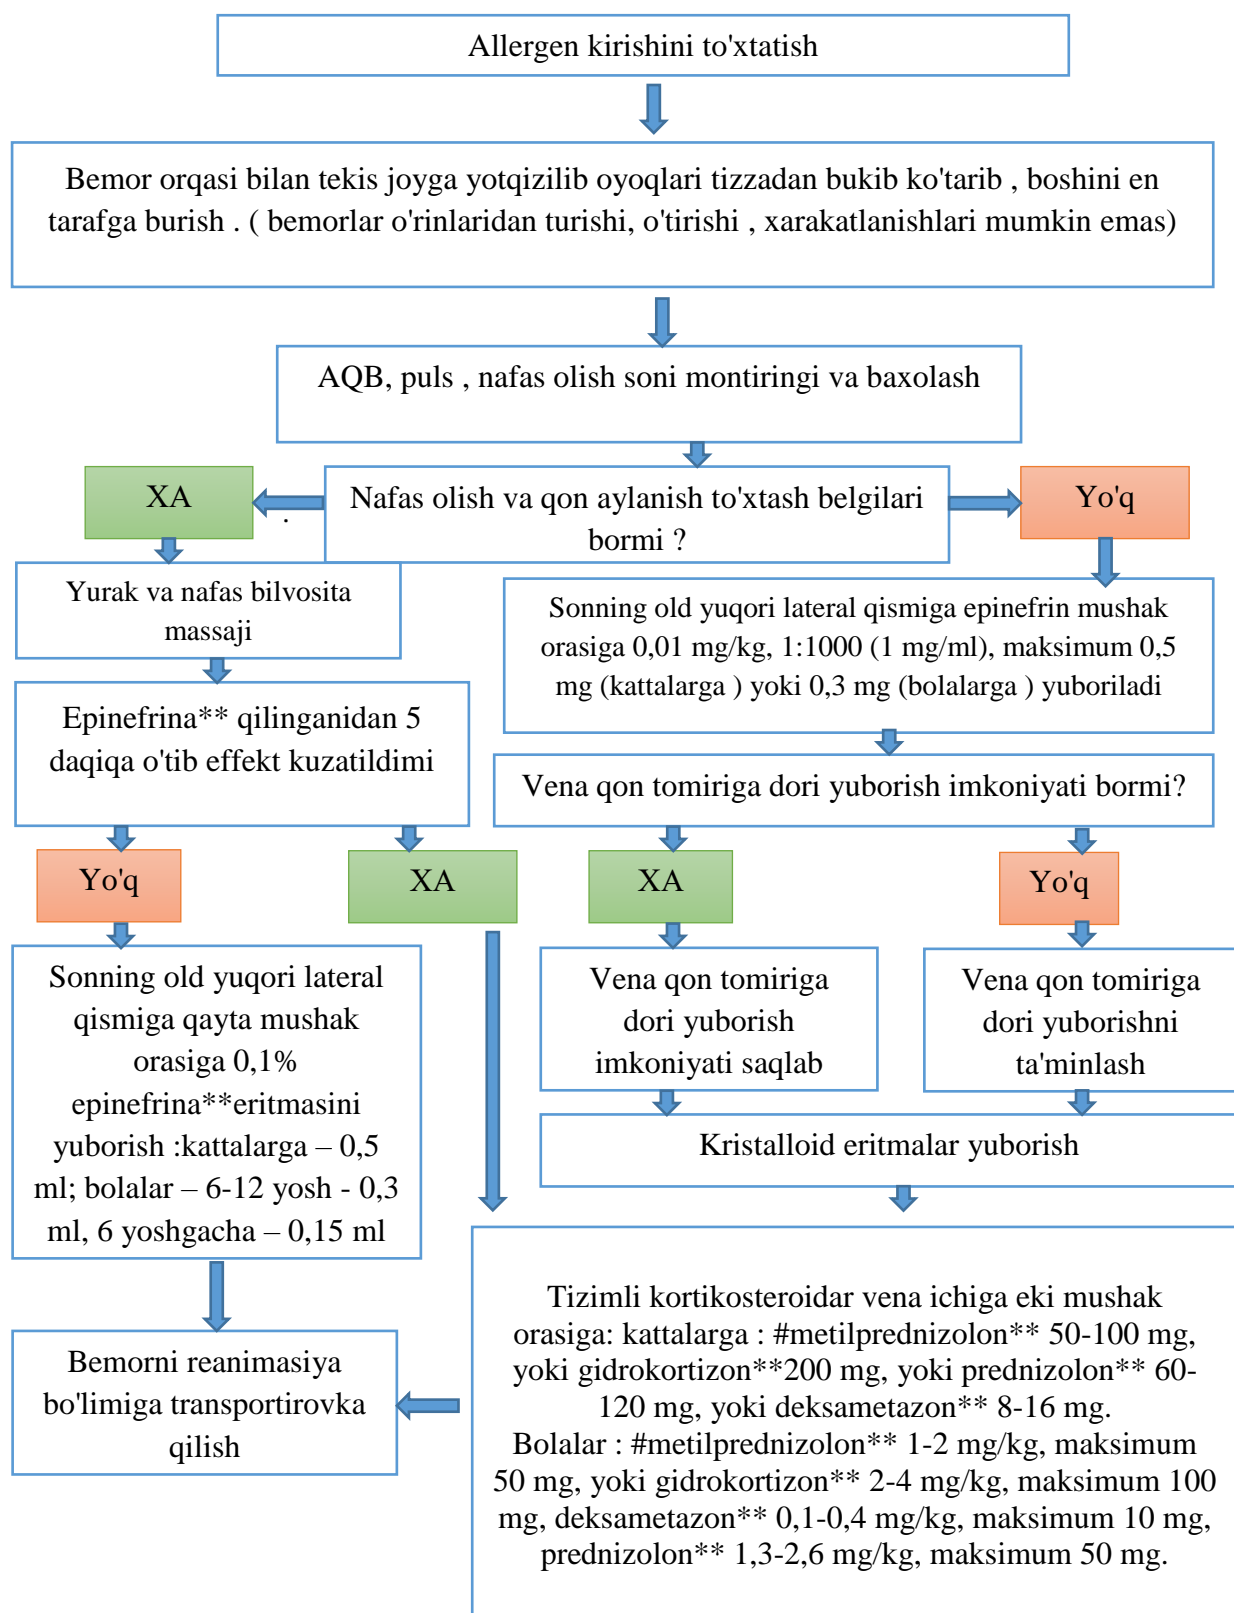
Allergen kirishini to'xtatish

Bemor orqasi bilan tekis joyga yotqizilib oyoqlari tizzadan bukib ko'tarib , boshini en tarafga burish . ( bemorlar o'rinlaridan turishi, o'tirishi , xarakatlanishlari mumkin emas)

AQB, puls , nafas olish soni montiringi va baxolash

XA

Nafas olish va qon aylanish to'xtash belgilari bormi ?

Yo'q

Yurak va nafas bilvosita massaji

Sonning old yuqori lateral qismiga epinefrin mushak orasiga 0,01 mg/kg, 1:1000 (1 mg/ml), maksimum 0,5 mg (kattalarga ) yoki 0,3 mg (bolalarga ) yuboriladi

Epinefrina** qilinganidan 5 daqiqa o'tib effekt kuzatildimi

Vena qon tomiriga dori yuborish imkoniyati bormi?

Yo'q

XA

XA

Yo'q

Sonning old yuqori lateral qismiga qayta mushak orasiga 0,1% epinefrina**eritmasini yuborish :kattalarga – 0,5 ml; bolalar – 6-12 yosh - 0,3 ml, 6 yoshgacha – 0,15 ml

Vena qon tomiriga dori yuborish imkoniyati saqlab

Vena qon tomiriga dori yuborishni ta'minlash

Kristalloid eritmalar yuborish

Bemorni reanimasiya bo'limiga transportirovka qilish

Tizimli kortikosteroidar vena ichiga eki mushak orasiga: kattalarga : #metilprednizolon** 50-100 mg, yoki gidrokortizon**200 mg, yoki prednizolon** 60-120 mg, yoki deksametazon** 8-16 mg.
Bolalar : #metilprednizolon** 1-2 mg/kg, maksimum 50 mg, yoki gidrokortizon** 2-4 mg/kg, maksimum 100 mg, deksametazon** 0,1-0,4 mg/kg, maksimum 10 mg, prednizolon** 1,3-2,6 mg/kg, maksimum 50 mg.